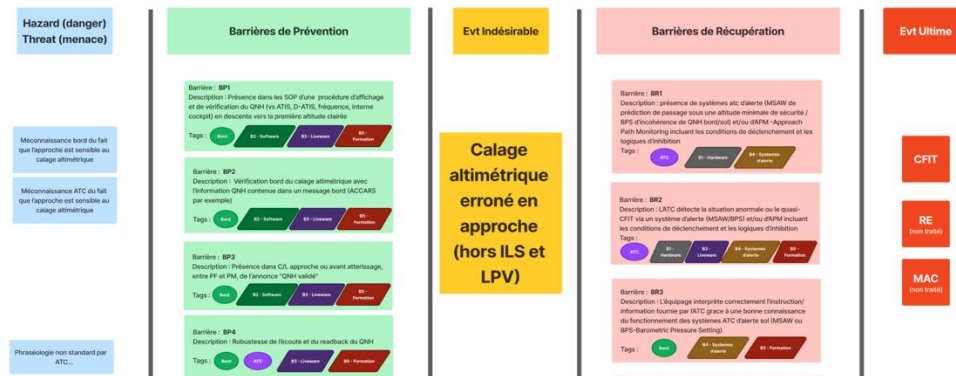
Hazard (danger)
Threat (menace)

Méconnaissance bord du fait que l'approche est sensible au calage altimétrique

Méconnaissance ATC du fait que l'approche est sensible au calage altimétrique

Phraséologie non standard par ATC...

Barrières de Prévention

Barrière : BP1
Description : Présence dans les SOP d'une procédure d'affichage et de vérification du QNH (vs ATIS, D-ATIS, fréquence, interne cockpit) en descente vers la première altitude claire
Tags : Bord | B2 - Software | B3 - Liveware | B5 - Formation

Barrière : BP2
Description : Vérification bord du calage altimétrique avec l'information QNH contenue dans un message bord (ACCARS par exemple)
Tags : Bord | B2 - Software | B3 - Liveware | B5 - Formation

Barrière : BP3
Description : Présence dans C/L approche ou avant atterrissage, entre PF et PM, de l'annonce "QNH validé"
Tags : Bord | B2 - Software | B3 - Liveware | B5 - Formation

Barrière : BP4
Description : Robustesse de l'écoute et du readback du QNH
Tags : Bord | ATC | B3 - Liveware | B5 - Formation

Evt Indésirable

Calage altimétrique erroné en approche (hors ILS et LPV)

Barrières de Récupération

Barrière : BR1
Description : présence de systèmes atc d'alerte (MSAW de prédiction de passage sous une altitude minimale de sécurité / BPS d'incohérence de QNH bord/sol) et/ou d'APM -Approach Path Monitoring incluant les conditions de déclenchement et les logiques d'inhibition
Tags : ATC | B1 - Hardware | B4 - Systèmes d'alerte

Barrière : BR2
Description : L'ATC détecte la situation anormale ou le quasi-CFIT via un système d'alerte (MSAW/BPS) et/ou d'APM incluant les conditions de déclenchement et les logiques d'inhibition
Tags : ATC | B1 - Hardware | B3 - Liveware | B4 - Systèmes d'alerte | B5 - Formation

Barrière : BR3
Description : L'équipage interprète correctement l'instruction/ information fournie par l'ATC grâce à une bonne connaissance du fonctionnement des systèmes ATC d'alerte sol (MSAW ou BPS-Barometric Pressure Setting)
Tags : Bord | B4 - Systèmes d'alerte | B5 - Formation

Evt Ultime

CFIT

RE
(non traité)

MAC
(non traité)